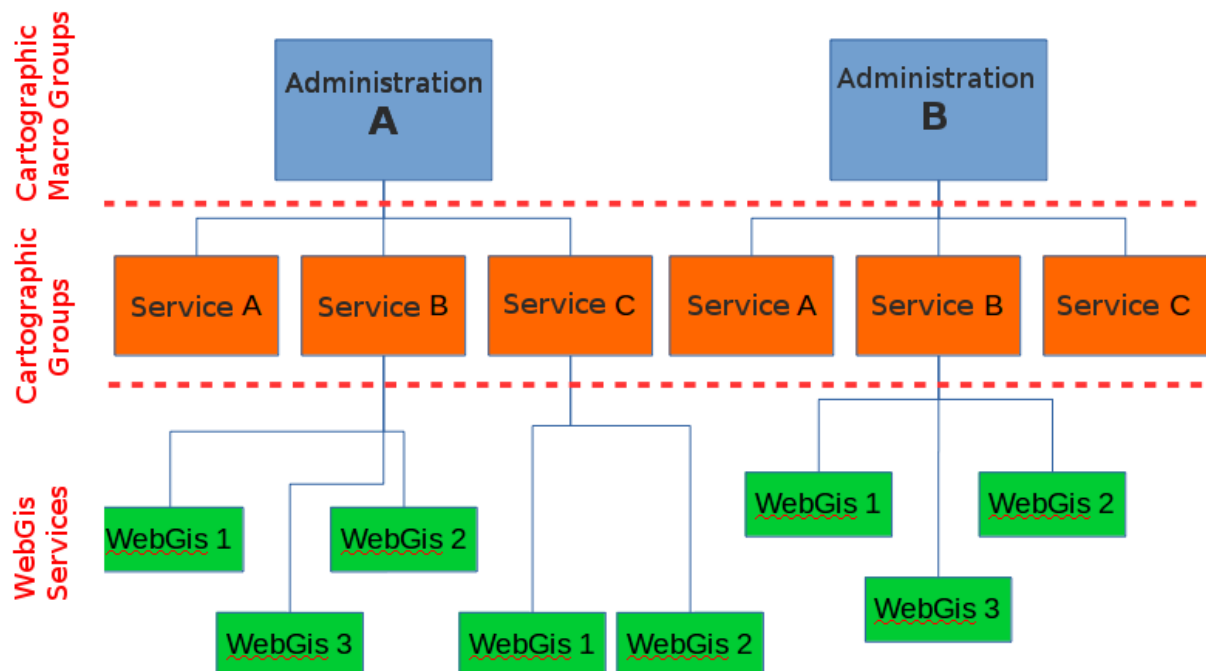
Cartographic Macro Groups

Administration
A

Administration
B

Cartographic Groups

Service A
Service B
Service C
Service A
Service B
Service C

WebGis Services

WebGis 1
WebGis 2
WebGis 3
WebGis 1
WebGis 2
WebGis 1
WebGis 2
WebGis 3